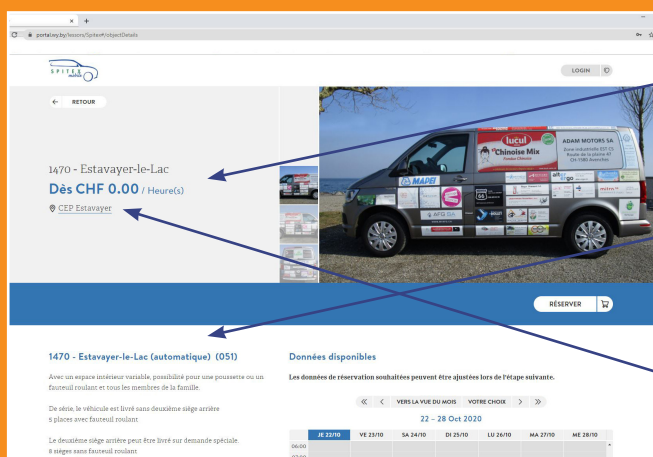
portal.wy.by/lessors/Spitex#/objectDetails

SPITEX mobile

LOGIN

← RETOUR

1470 - Estavayer-le-Lac

Dès CHF 0.00 / Heure(s)

CEP Estavayer

lucul Chinoise Mix

ADAM MOTORS SA

MAPEI

AFG

RÉSERVER

1470 - Estavayer-le-Lac (automatique) (051)

Avec un espace intérieur variable, possibilité pour une poussette ou un fauteuil roulant et tous les membres de la famille.

De série, le véhicule est livré sans deuxième siège arrière 5 places avec fauteuil roulant.

Le deuxième siège arrière peut être livré sur demande spéciale. 6 sièges sans fauteuil roulant

Données disponibles

Les données de réservation souhaitées peuvent être ajustées lors de l'étape suivante.

« < VERS LA VUE DU MOIS VOTRE CHOIX > »

22 – 28 Oct 2020

| | JE 22/10 | VE 23/10 | SA 24/10 | DI 25/10 | LU 26/10 | MA 27/10 | ME 28/10 |
|---|---|---|---|---|---|---|---|
| 06:00 | | | | | | | |
| 07:00 | | | | | | | |